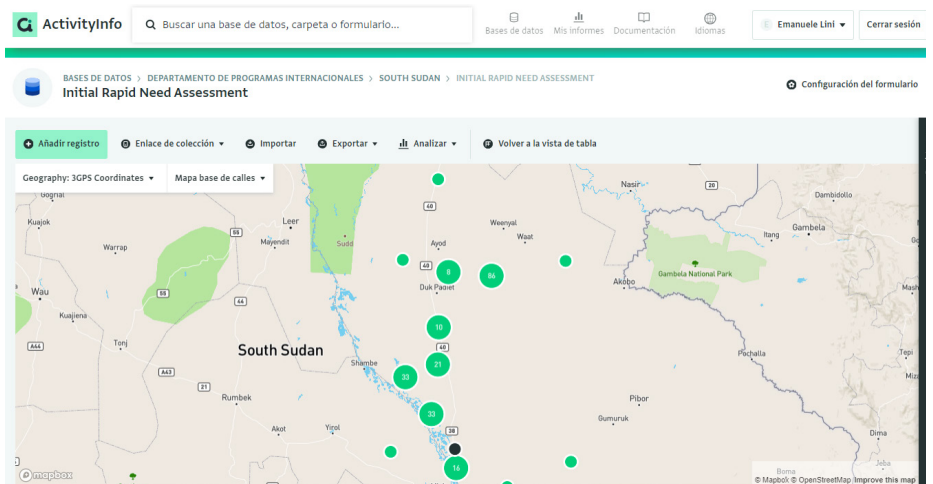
ActivityInfo
Buscar una base de datos, carpeta o formulario...
Bases de datos Mis informes Documentación Idiomas
E Emanuele Lini
Cerrar sesión

BASES DE DATOS > DEPARTAMENTO DE PROGRAMAS INTERNACIONALES > SOUTH SUDAN > INITIAL RAPID NEED ASSESSMENT
Initial Rapid Need Assessment
Configuración del formulario

Añadir registro
Enlace de colección
Importar
Exportar
Analizar
Volver a la vista de tabla

Geography: 3GPS Coordinates
Mapa base de calles

Gogrial
Kuajok
Leer
Mayendit
Warrap
Sudd
Ayod
Weenyal
Waat
Duk Padiet
Nasir
Akobo
Gambela National Park
Dambidollo
Itang
Gambela
Wau
Kuajiena
Tonj
South Sudan
Shambe
Rumbek
Akot
Yirol
Pochalla
Pibor
Gumuruk
Dima
Tepi
Mash
Boma
Jeba
59
55
64
A44
A43
21
40
40
40
38
20
8
86
10
21
33
33
16
© Mapbox © OpenStreetMap Improve this map
© mapbox